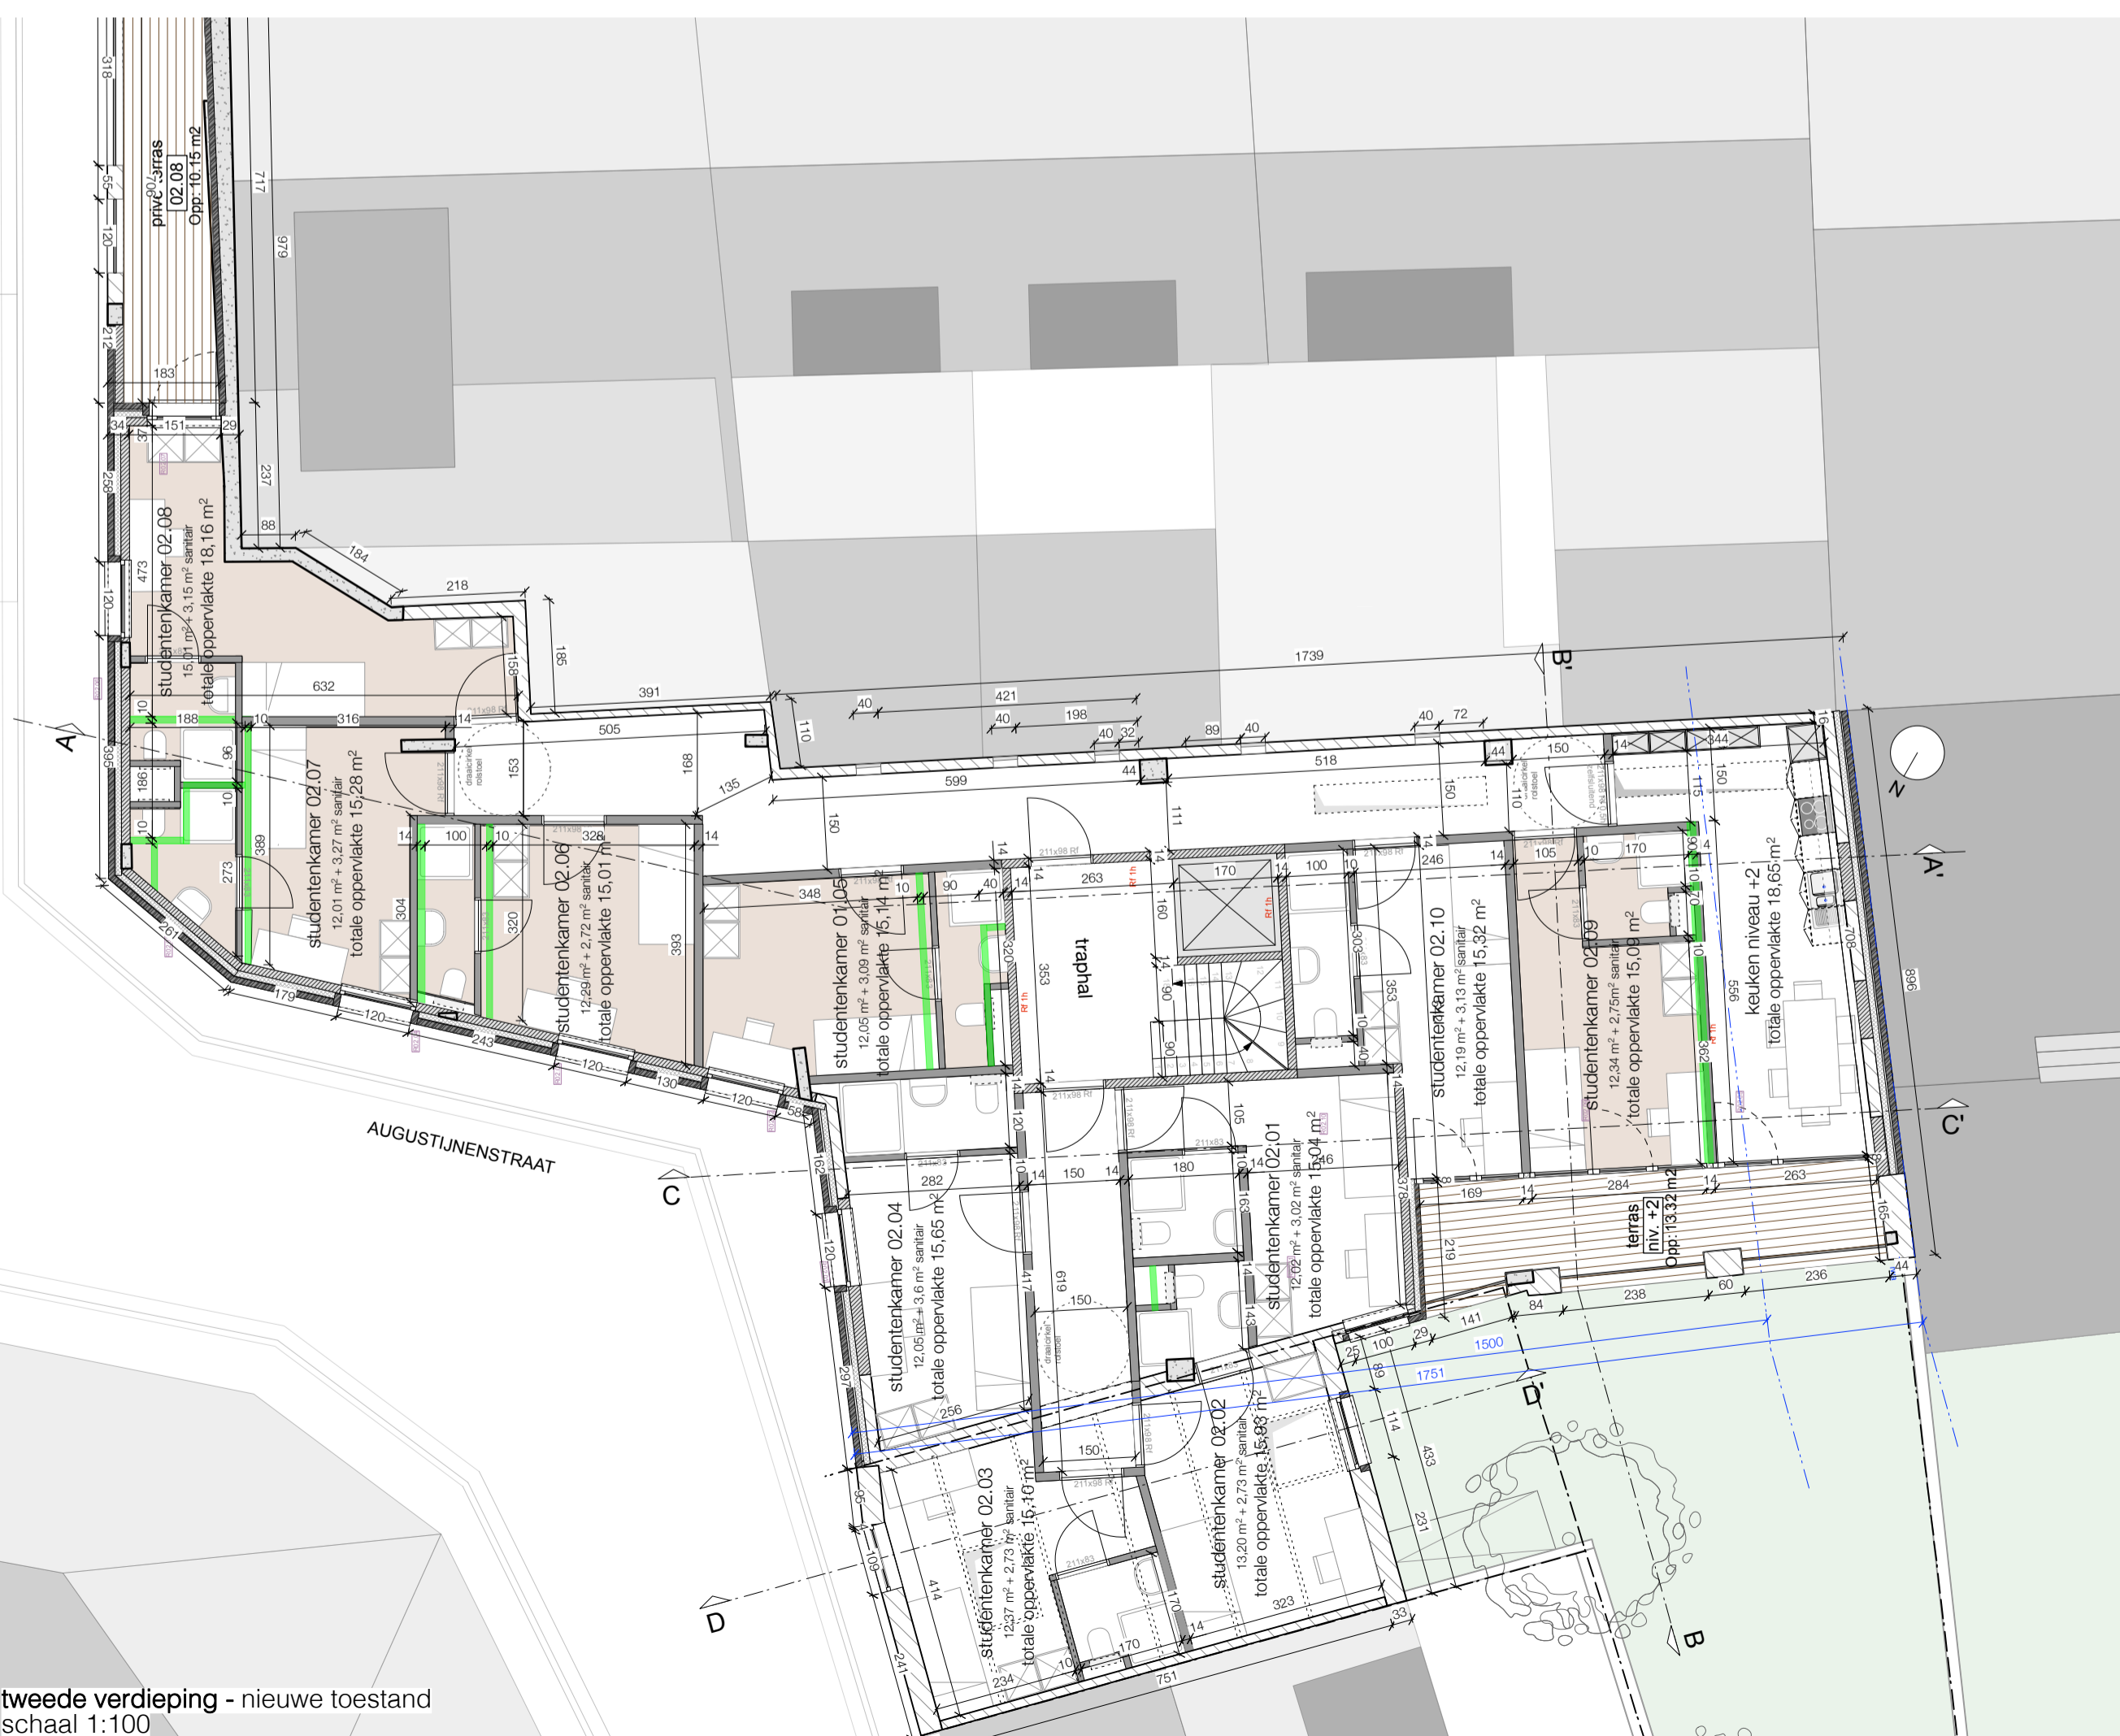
privé terras
02.08
Opp:10.15 m2

studentenkamer 02.08
15,01 m² + 3,15 m² sanitair
totale oppervlakte 18,16 m²

studentenkamer 02.07
12,01 m² + 3,27 m² sanitair
totale oppervlakte 15,28 m²

studentenkamer 02.06
12,29 m² + 2,72 m² sanitair
totale oppervlakte 15,01 m²

studentenkamer 01.05
12,05 m² + 3,09 m² sanitair
totale oppervlakte 15,14 m²

traphal

studentenkamer 02.10
12,19 m² + 3,13 m² sanitair
totale oppervlakte 15,32 m²

studentenkamer 02.09
12,34 m² + 2,75 m² sanitair
totale oppervlakte 15,09 m²

keuken niveau +2
totale oppervlakte 18,65 m²

studentenkamer 02.04
12,05 m² + 3,6 m² sanitair
totale oppervlakte 15,65 m²

studentenkamer 02.01
12,02 m² + 3,02 m² sanitair
totale oppervlakte 15,04 m²

studentenkamer 02.03
12,37 m² + 2,73 m² sanitair
totale oppervlakte 15,10 m²

studentenkamer 02.02
13,20 m² + 2,73 m² sanitair
totale oppervlakte 15,93 m²

terras
niv. +2
Opp:13,32 m2

AUGUSTIJNENSTRAAT

A
A'
B
B'
C
C'
D
D'
N

318 55 120 212 183 34 37 151 29 258 473 120 717 679 237 88 184 218 185 158 632 316 188 10 14 96 186 10 273 389 391 505 153 168 135 110 40 421 40 198 40 32 89 40 1739 40 72 44 150 344 599 44 518 111 150 110 150 115 150 14 100 10 328 14 304 320 393 348 10 90 40 14 263 14 160 170 100 10 246 14 105 10 170 4 14 353 90 160 303 353 10 40 10 70 708 10 362 556 898 179 120 243 120 130 120 58 261 162 120 297 282 150 14 180 14 105 10 163 14 143 169 14 284 14 263 165 219 238 60 236 44 84 141 1500 1751 100 29 25 89 114 433 231 323 33 619 150 150 256 417 96 100 414 241 234 10 170 14 170 751

tweede verdieping - nieuwe toestand
schaal 1:100